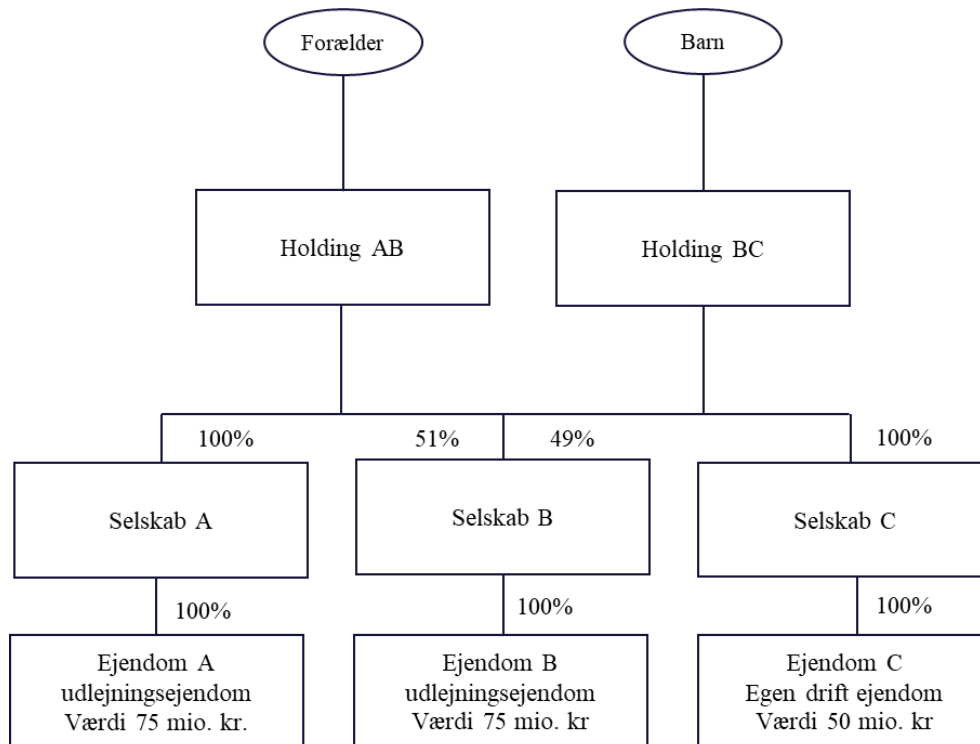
Forælder

Barn

Holding AB

Holding BC

100%

51%

49%

100%

Selskab A

Selskab B

Selskab C

100%

100%

100%

Ejendom A
udlejningsejendom
Værdi 75 mio. kr.

Ejendom B
udlejningsejendom
Værdi 75 mio. kr

Ejendom C
Egen drift ejendom
Værdi 50 mio. kr